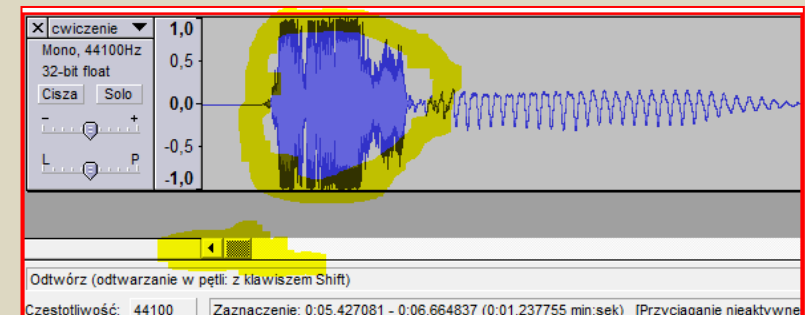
X cwiczenie ▼
Mono, 44100Hz
32-bit float
Cisza Solo
- +
L P
1,0
0,5
0,0
-0,5
-1,0
Odtwórz (odtwarzanie w pętli: z klawiszem Shift)
Częstotliwość: 44100
Zaznaczenie: 0:05.427081 - 0:06.664837 (0:01.237755 min:sek) [Przyciąganie nieaktywne